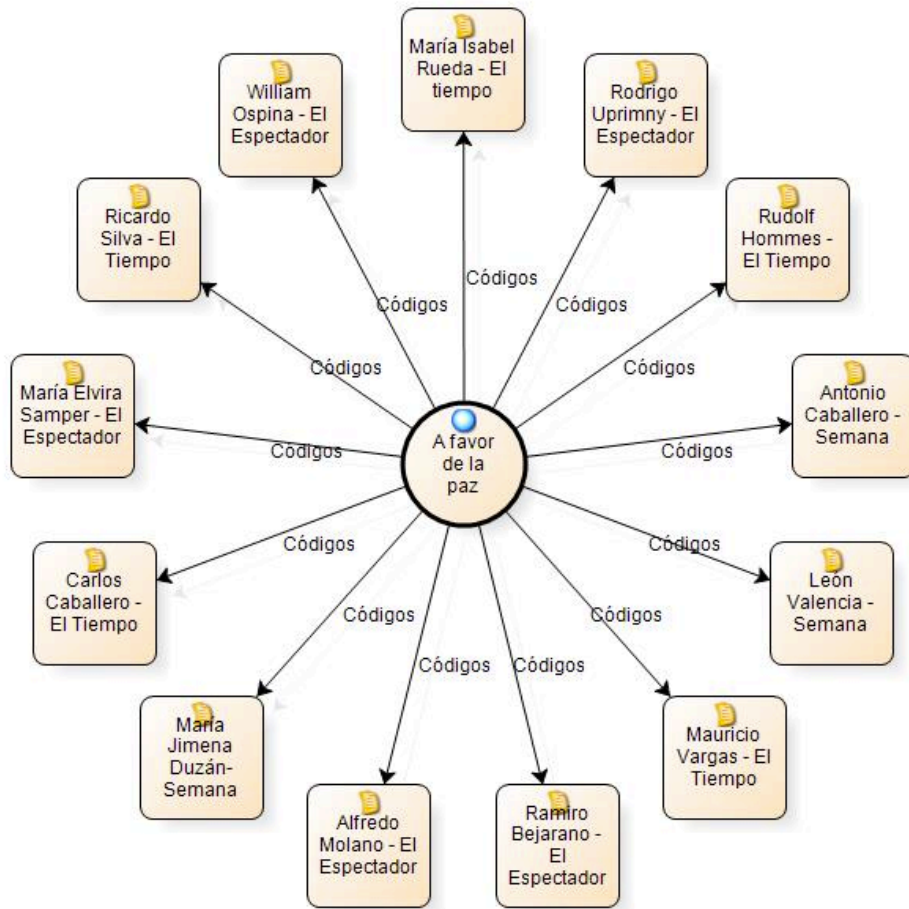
A favor de la paz

María Isabel Rueda - El tiempo

Códigos

William Ospina - El Espectador

Códigos

Rodrigo Uprimny - El Espectador

Códigos

Ricardo Silva - El Tiempo

Códigos

Rudolf Hommes - El Tiempo

Códigos

María Elvira Samper - El Espectador

Códigos

Antonio Caballero - Semana

Códigos

Carlos Caballero - El Tiempo

Códigos

León Valencia - Semana

Códigos

María Jimena Duzán- Semana

Códigos

Mauricio Vargas - El Tiempo

Códigos

Alfredo Molano - El Espectador

Códigos

Ramiro Bejarano - El Espectador

Códigos